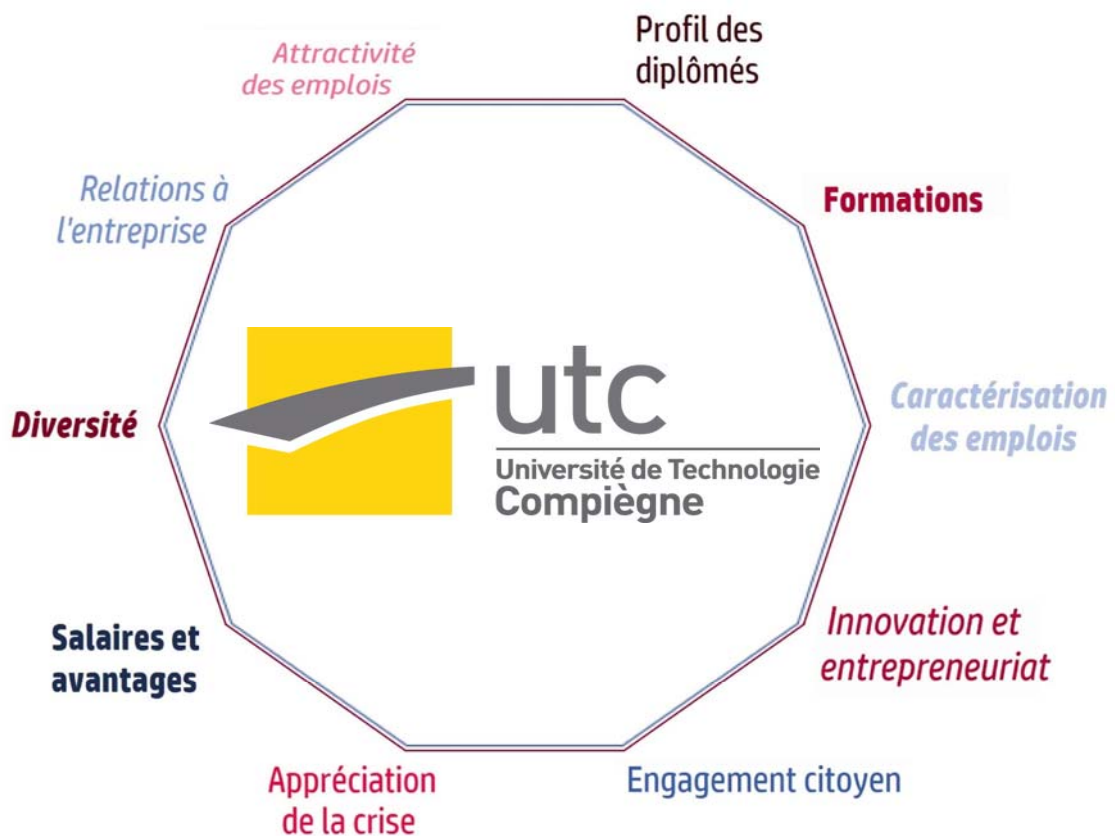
Attractivité des emplois

Profil des diplômés

Relations à l'entreprise

Formations

utc
Université de Technologie
Compiègne

Diversité

Caractérisation des emplois

Salaires et avantages

Innovation et entrepreneuriat

Appréciation de la crise

Engagement citoyen